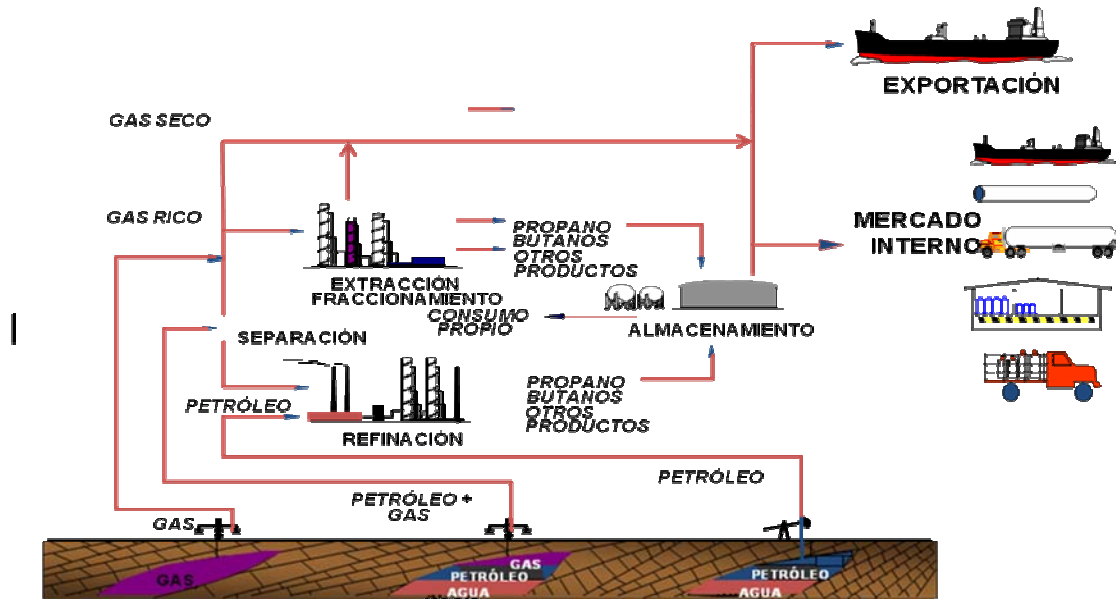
EXPORTACIÓN

GAS SECO

GAS RICO

MERCADO INTERNO

PROPANO
BUTANOS
OTROS
PRODUCTOS

EXTRACCIÓN
FRACCIONAMIENTO

CONSUMO PROPIO

ALMACENAMIENTO

SEPARACIÓN

PETRÓLEO

REFINACIÓN

PROPANO
BUTANOS
OTROS
PRODUCTOS

PETRÓLEO

PETRÓLEO + GAS

GAS

GAS

GAS
PETRÓLEO
AGUA

PETRÓLEO
AGUA